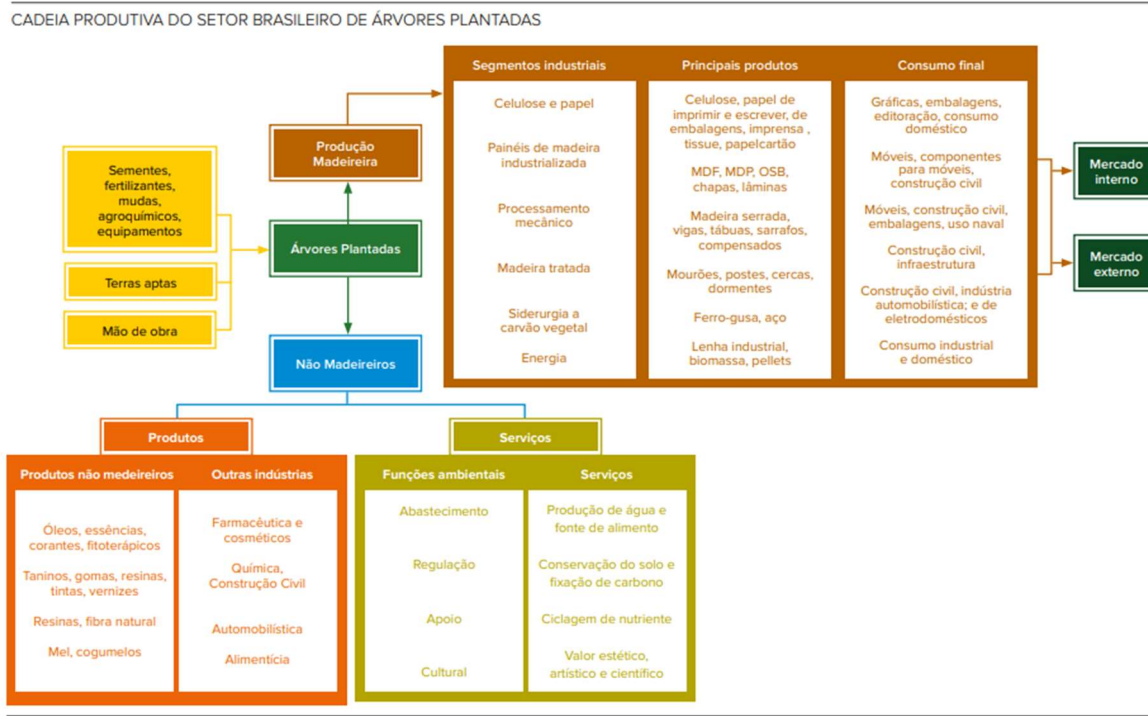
CADEIA PRODUTIVA DO SETOR BRASILEIRO DE ÁRVORES PLANTADAS

Sementes, fertilizantes, mudas, agroquímicos, equipamentos

Terras aptas

Mão de obra

Árvores Plantadas

Produção Madeireira

Não Madeireiros

| Segmentos industriais | Principais produtos | Consumo final |
|---|---|---|
| Celulose e papel | Celulose, papel de imprimir e escrever, de embalagens, imprensa , tissue, papelcartão | Gráficas, embalagens, editoração, consumo doméstico |
| Painéis de madeira industrializada | MDF, MDP, OSB, chapas, lâminas | Móveis, componentes para móveis, construção civil |
| Processamento mecânico | Madeira serrada, vigas, tábuas, sarrafos, compensados | Móveis, construção civil, embalagens, uso naval |
| Madeira tratada | Mourões, postes, cercas, dormentes | Construção civil, infraestrutura |
| Siderurgia a carvão vegetal | Ferro-gusa, aço | Construção civil, indústria automobilística; e de eletrodomésticos |
| Energia | Lenha industrial, biomassa, pellets | Consumo industrial e doméstico |

Mercado interno

Mercado externo

Produtos

| Produtos não medeireiros | Outras indústrias |
|---|---|
| Óleos, essências, corantes, fitoterápicos | Farmacêutica e cosméticos |
| Taninos, gomas, resinas, tintas, vernizes | Química, Construção Civil |
| Resinas, fibra natural | Automobilística |
| Mel, cogumelos | Alimentícia |

Serviços

| Funções ambientais | Serviços |
|---|---|
| Abastecimento | Produção de água e fonte de alimento |
| Regulação | Conservação do solo e fixação de carbono |
| Apoio | Ciclagem de nutriente |
| Cultural | Valor estético, artístico e científico |